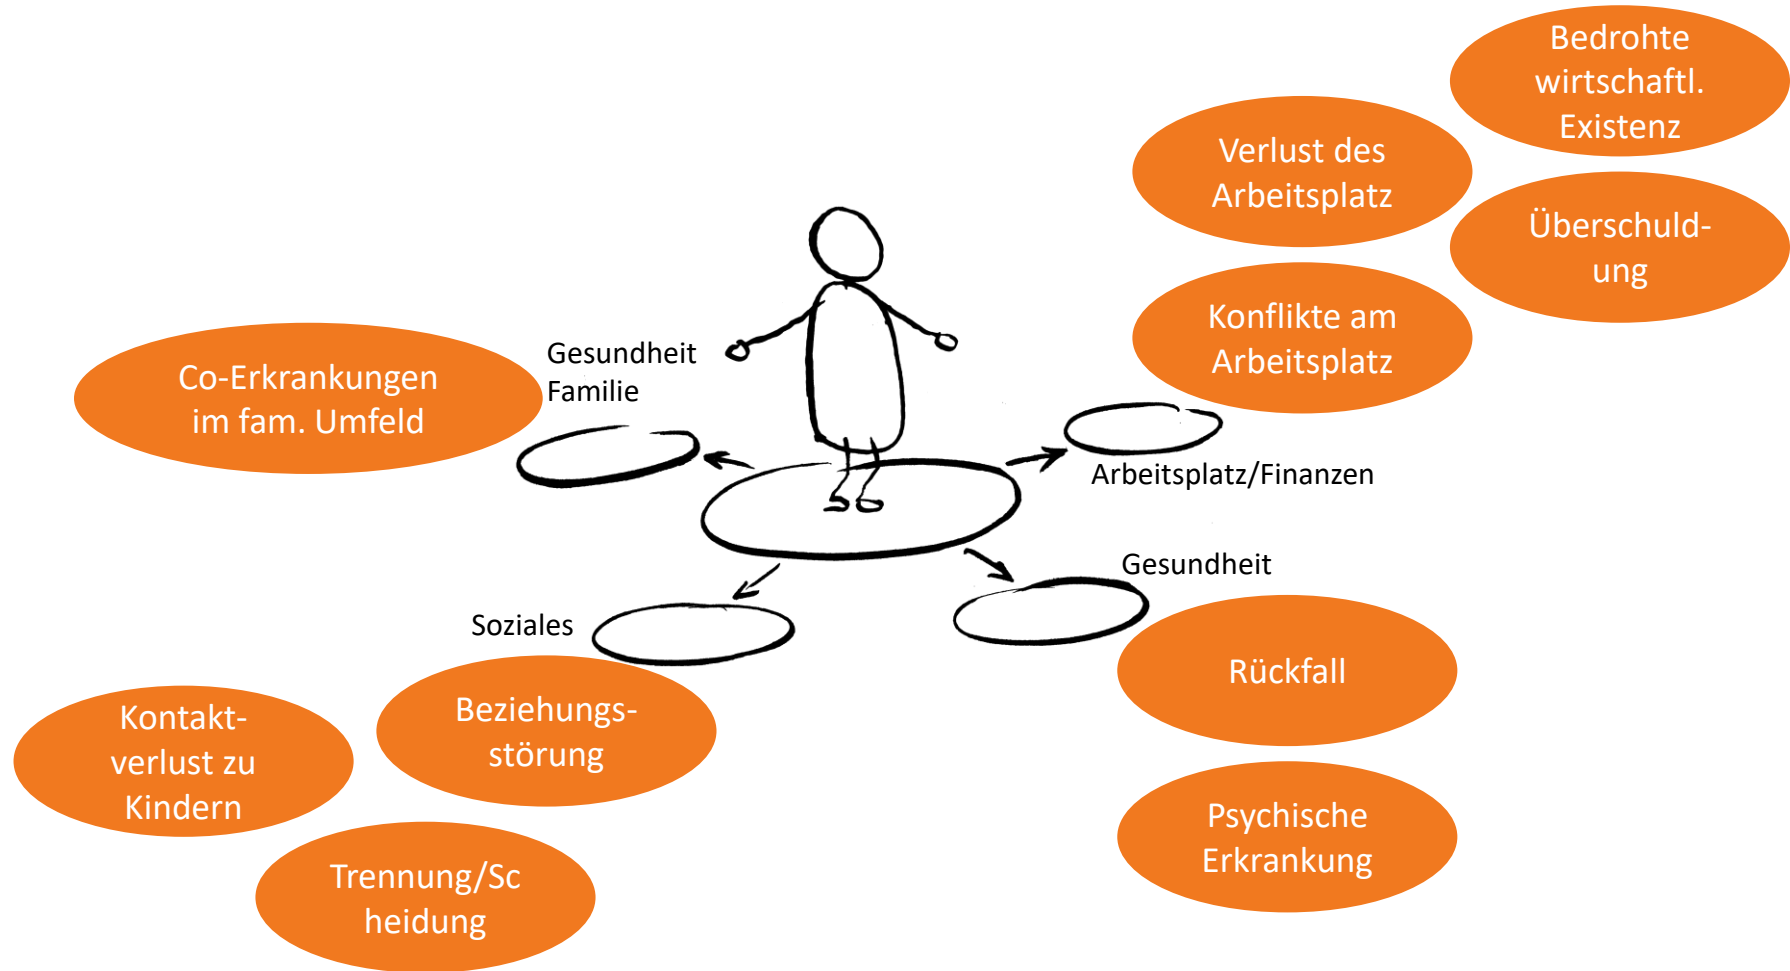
Bedrohte wirtschaftl. Existenz

Verlust des Arbeitsplatz

Überschuld-ung

Konflikte am Arbeitsplatz

Gesundheit Familie

Co-Erkrankungen im fam. Umfeld

Arbeitsplatz/Finanzen

Gesundheit

Soziales

Rückfall

Kontakt-verlust zu Kindern

Beziehungs-störung

Psychische Erkrankung

Trennung/Sc heidung